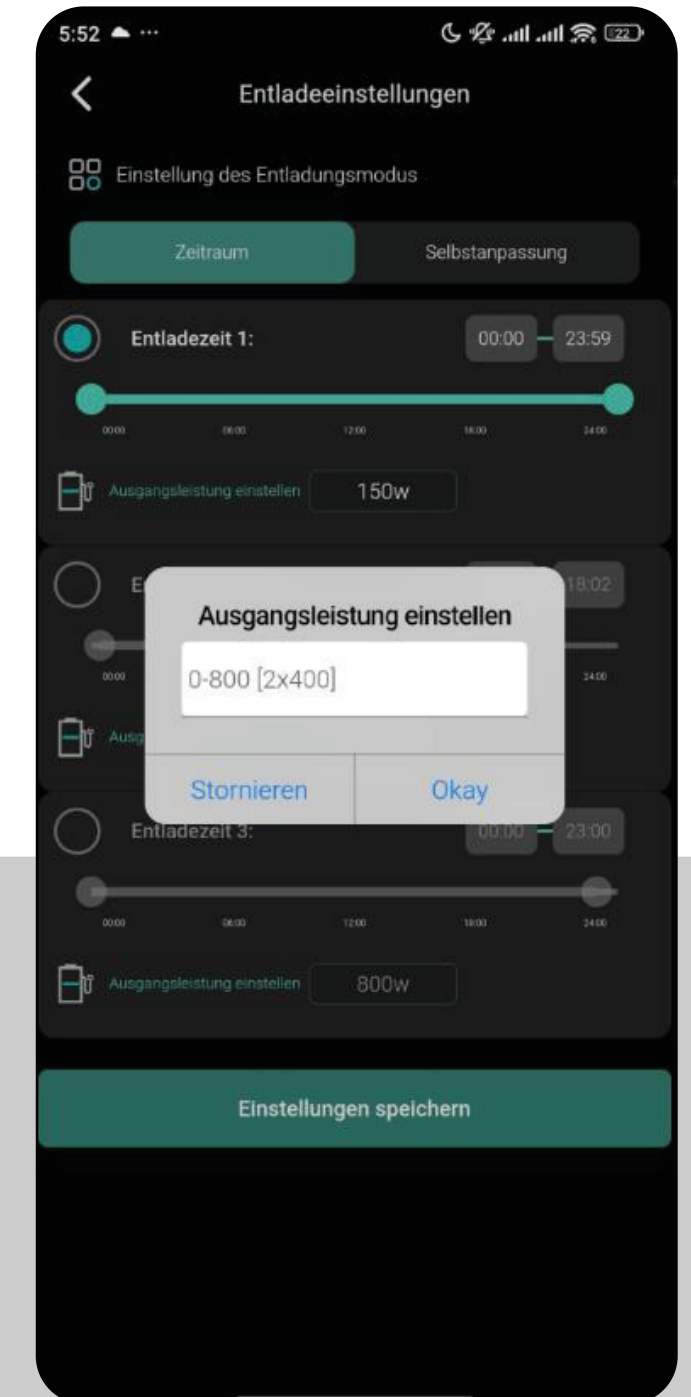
5:52 ··· 22

Entladeeinstellungen

Einstellung des Entladungsmodus

Zeitraum

Selbstanpassung

Entladezeit 1:

00:00 — 23:59

00:00 06:00 12:00 18:00 24:00

Ausgangsleistung einstellen 150w

E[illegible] 18:02

00:00 24:00

Ausg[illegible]

Ausgangsleistung einstellen

0-800 [2x400]

Stornieren

Okay

Entladezeit 3:

00:00 — 23:00

00:00 06:00 12:00 18:00 24:00

Ausgangsleistung einstellen 800w

Einstellungen speichern